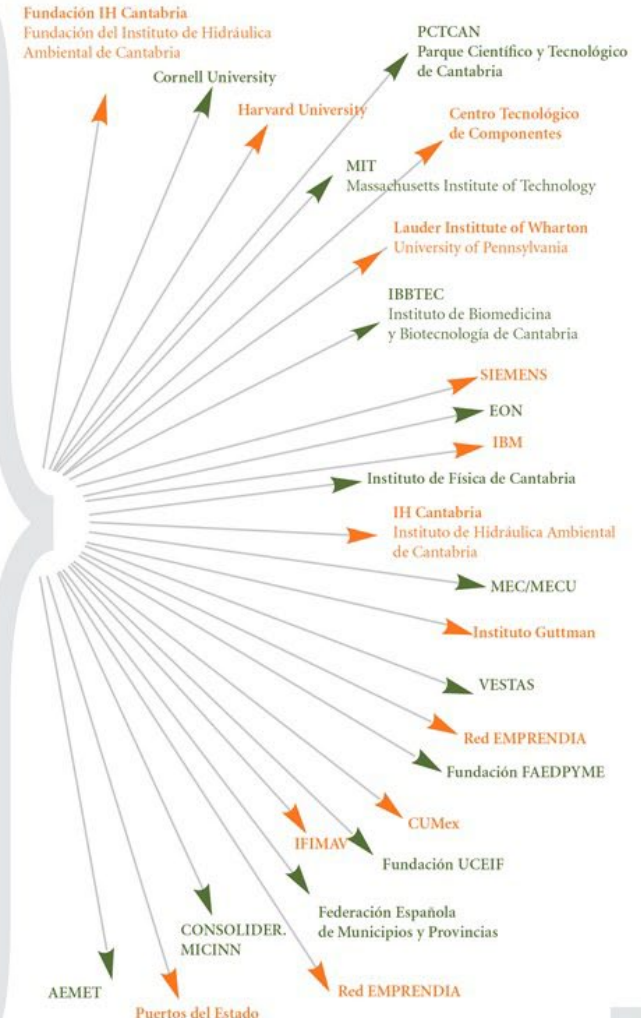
Fundación IH Cantabria
Fundación del Instituto de Hidráulica Ambiental de Cantabria

Cornell University

Harvard University

PCTCAN
Parque Científico y Tecnológico de Cantabria

Centro Tecnológico de Componentes

MIT
Massachusetts Institute of Technology

Lauder Institute of Wharton
University of Pennsylvania

IBBTEC
Instituto de Biomedicina y Biotecnología de Cantabria

SIEMENS

EON

IBM

Instituto de Física de Cantabria

IH Cantabria
Instituto de Hidráulica Ambiental de Cantabria

MEC/MECU

Instituto Guttman

VESTAS

Red EMPRENDIA

Fundación FAEDPYME

CUMex

IFIMAV

Fundación UCEIF

Federación Española de Municipios y Provincias

CONSOLIDER. MICINN

AEMET

Red EMPRENDIA

Puertos del Estado